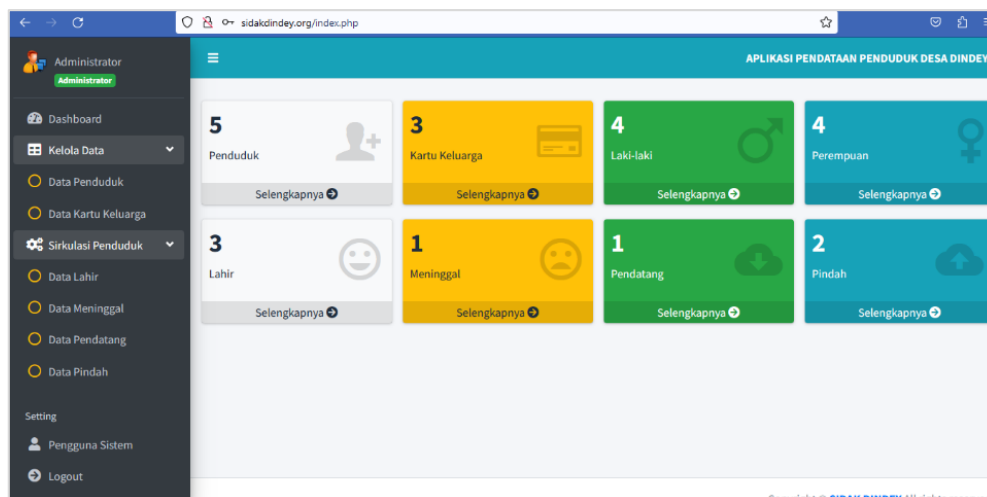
sidakdindey.org/index.php

Administrator
Administrator

Dashboard
Kelola Data
Data Penduduk
Data Kartu Keluarga
Sirkulasi Penduduk
Data Lahir
Data Meninggal
Data Pendatang
Data Pindah

Setting
Pengguna Sistem
Logout

APLIKASI PENDATAAN PENDUDUK DESA DINDEY

5
Penduduk
Selengkapnya

3
Kartu Keluarga
Selengkapnya

4
Laki-laki
Selengkapnya

4
Perempuan
Selengkapnya

3
Lahir
Selengkapnya

1
Meninggal
Selengkapnya

1
Pendatang
Selengkapnya

2
Pindah
Selengkapnya

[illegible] SIDAK DINDEY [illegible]